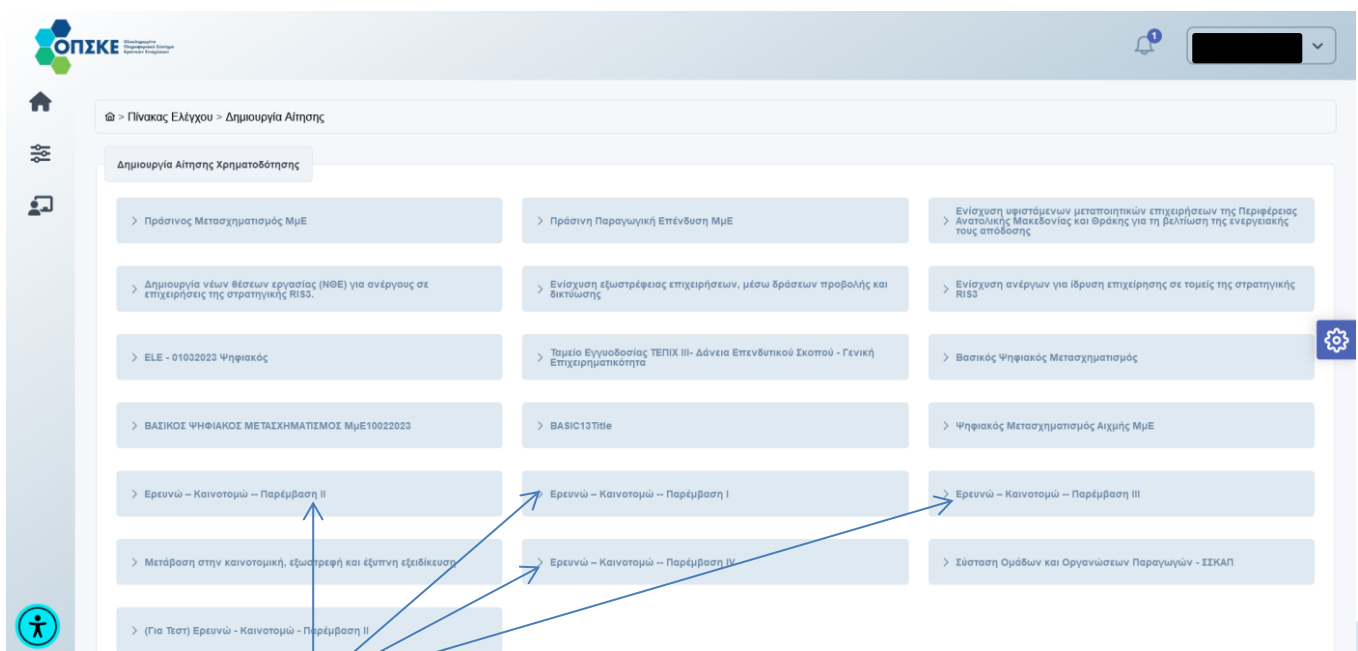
ΟΠΣΚΕ

Πίνακας Ελέγχου > Δημιουργία Αίτησης

Δημιουργία Αίτησης Χρηματοδότησης

> Πράσινος Μετασχηματισμός ΜμΕ

> Πράσινη Παραγωγική Επένδυση ΜμΕ

> Ενίσχυση υφιστάμενων μεταποιητικών επιχειρήσεων της Περιφέρειας Ανατολικής Μακεδονίας και Θράκης για τη βελτίωση της ενεργειακής τους απόδοσης

> Δημιουργία νέων θέσεων εργασίας (ΝΘΕ) για ανέργους σε επιχειρήσεις της στρατηγικής RIS3.

> Ενίσχυση εξωστρέφειας επιχειρήσεων, μέσω δράσεων προβολής και δικτύωσης

> Ενίσχυση ανέργων για ίδρυση επιχείρησης σε τομείς της στρατηγικής RIS3

> ELE - 01032023 Ψηφιακός

> Ταμείο Εγγυοδοσίας ΤΕΠΙΧ ΙΙΙ- Δάνεια Επενδυτικού Σκοπού - Γενική Επιχειρηματικότητα

> Βασικός Ψηφιακός Μετασχηματισμός

> ΒΑΣΙΚΟΣ ΨΗΦΙΑΚΟΣ ΜΕΤΑΣΧΗΜΑΤΙΣΜΟΣ ΜμΕ10022023

> BASIC13Title

> Ψηφιακός Μετασχηματισμός Αιχμής ΜμΕ

> Ερευνώ – Καινοτομώ -- Παρέμβαση ΙΙ

> Ερευνώ – Καινοτομώ -- Παρέμβαση Ι

> Ερευνώ – Καινοτομώ -- Παρέμβαση ΙΙΙ

> Μετάβαση στην καινοτομική, εξωστρεφή και έξυπνη εξειδίκευση

> Ερευνώ – Καινοτομώ -- Παρέμβαση IV

> Σύσταση Ομάδων και Οργανώσεων Παραγωγών - ΣΣΚΑΠ

> (Για Τεστ) Ερευνώ - Καινοτομώ - Παρέμβαση ΙΙ